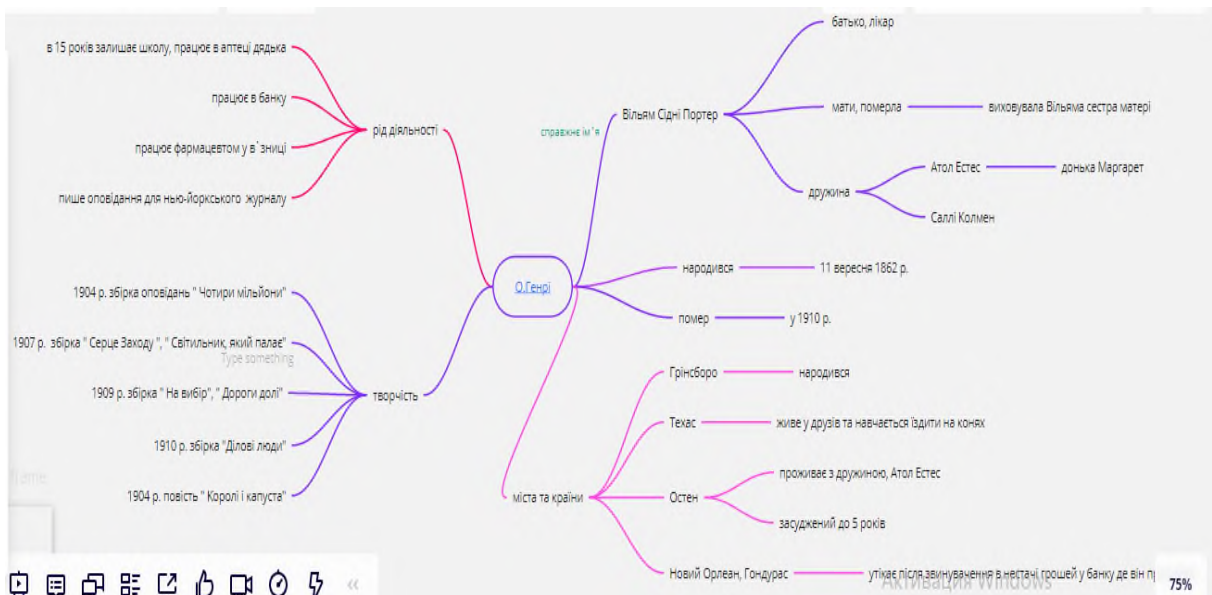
О.Генрі

рід діяльності
в 15 років залишає школу, працює в аптеці дядька
працює в банку
працює фармацевтом у в`язниці
пише оповідання для нью-йоркського журналу

творчість
1904 р. збірка оповідань " Чотири мільйони"
1907 р. збірка " Серце Заходу ", " Світильник, який палає"
Type something
1909 р. збірка " На вибір", " Дороги долі"
1910 р. збірка "Ділові люди"
1904 р. повість " Королі і капуста"

справжнє ім`я
Вільям Сідні Портер
батько, лікар
мати, померла
виховувала Вільяма сестра матері
дружина
Атол Естес
донька Маргарет
Саллі Колмен

народився
11 вересня 1862 р.
помер
у 1910 р.

міста та країни
Грінсборо
народився
Техас
живе у друзів та навчається їздити на конях
Остен
проживає з дружиною, Атол Естес
засуджений до 5 років
Новий Орлеан, Гондурас
утікає після звинувачення в нестачі грошей у банку де він п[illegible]

Name
Активация Windows
75%
«